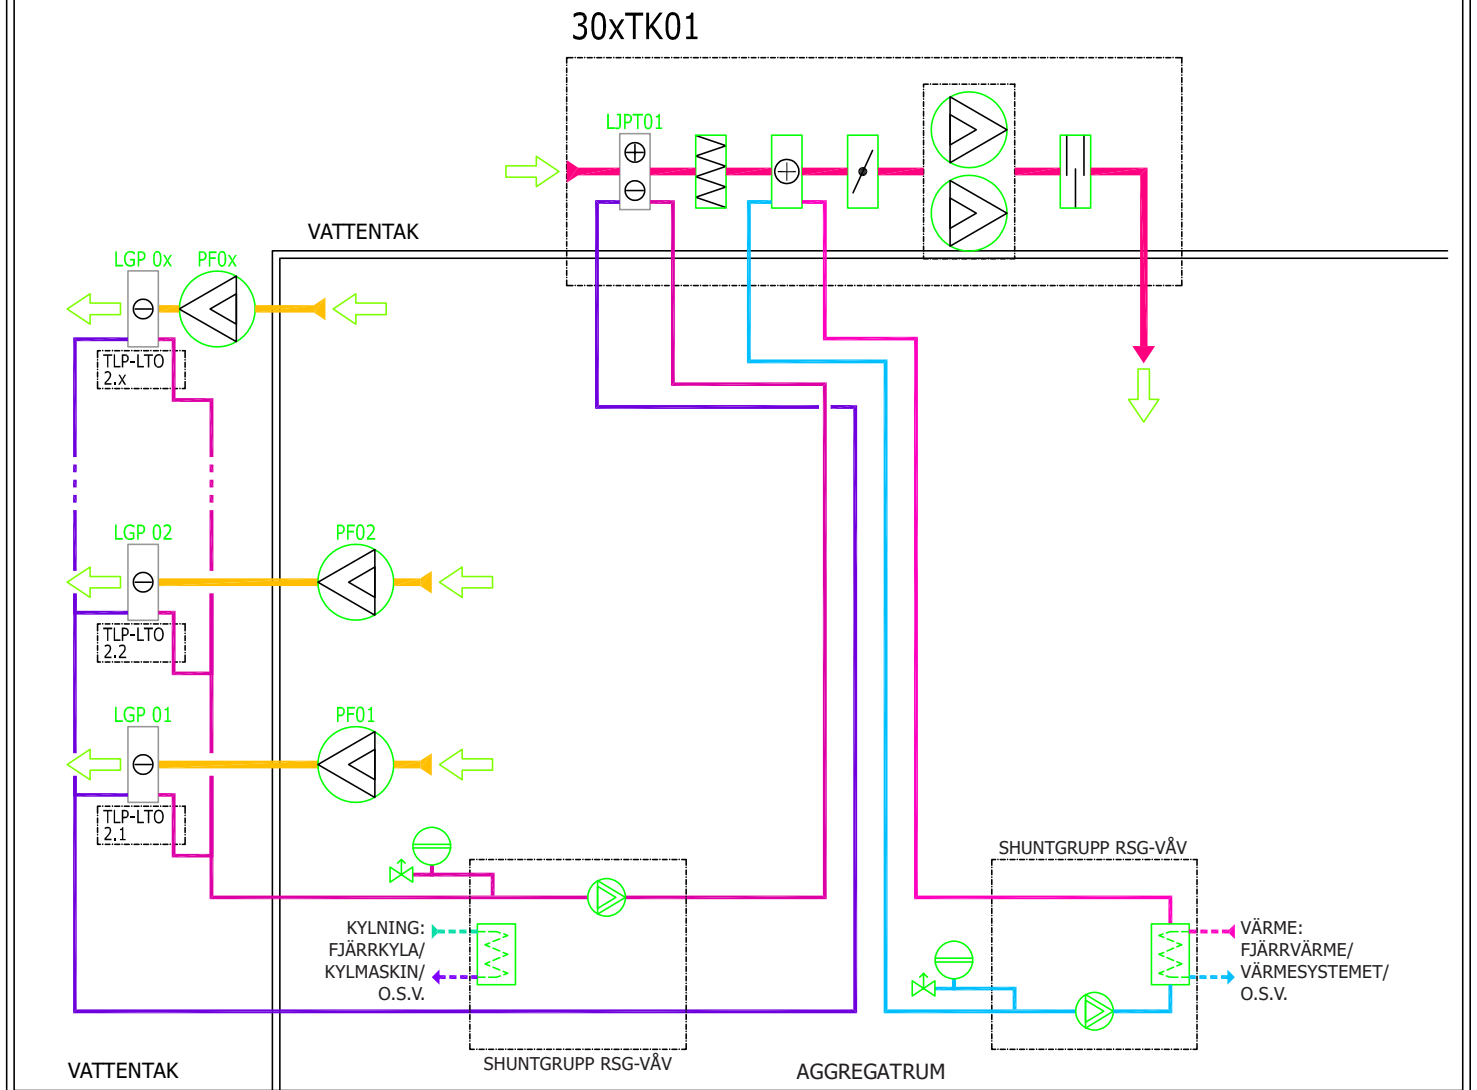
30xTK01

LJPT01

VATTENTAK

LGP 0x PF0x

TLP-LTO 2.x

LGP 02

PF02

TLP-LTO 2.2

LGP 01

PF01

TLP-LTO 2.1

KYLNING: FJÄRRKYLA/ KYLMASKIN/ O.S.V.

SHUNTGRUPP RSG-VÅV

SHUNTGRUPP RSG-VÅV

VÄRME: FJÄRRVÄRME/ VÄRMESYSTEMET/ O.S.V.

VATTENTAK

AGGREGATRUM